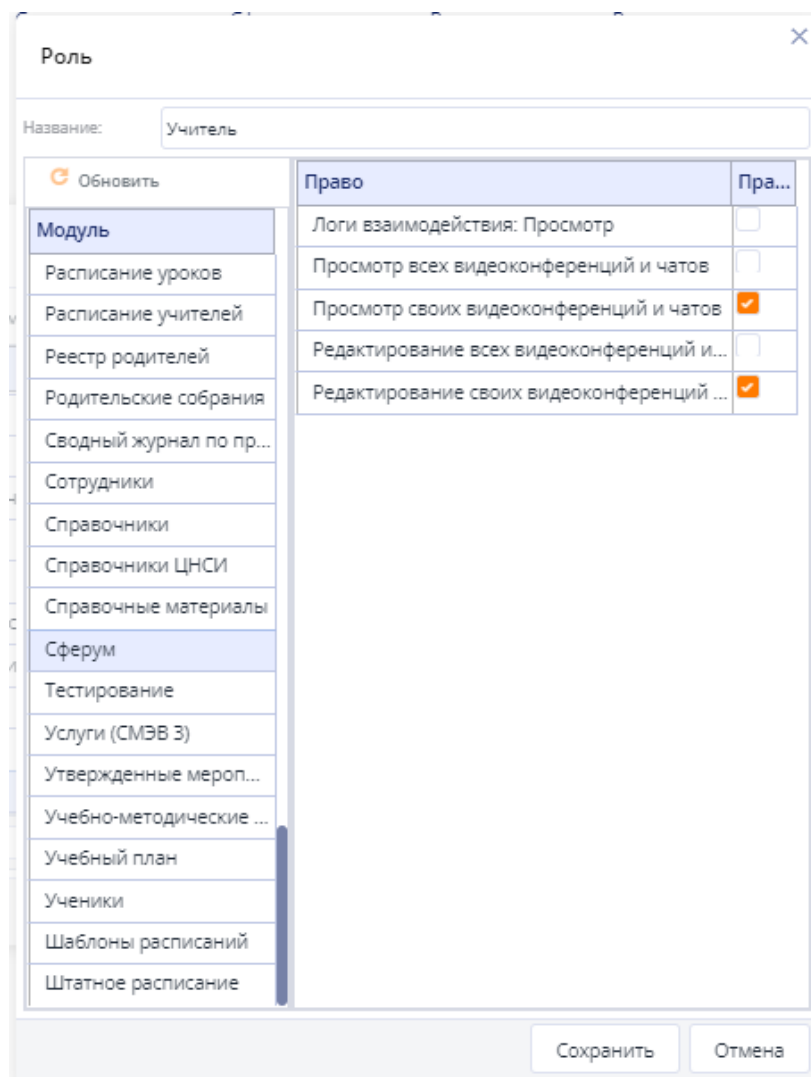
Роль

Название: Учитель

Обновить

| Модуль |
|---|
| Расписание уроков |
| Расписание учителей |
| Реестр родителей |
| Родительские собрания |
| Сводный журнал по пр... |
| Сотрудники |
| Справочники |
| Справочники ЦНСИ |
| Справочные материалы |
| Сферум |
| Тестирование |
| Услуги (СМЭВ 3) |
| Утвержденные мероп... |
| Учебно-методические ... |
| Учебный план |
| Ученики |
| Шаблоны расписаний |
| Штатное расписание |

| Право | Пра... |
|---|---|
| Логи взаимодействия: Просмотр | |
| Просмотр всех видеоконференций и чатов | |
| Просмотр своих видеоконференций и чатов | ✓ |
| Редактирование всех видеоконференций и... | |
| Редактирование своих видеоконференций ... | ✓ |

Сохранить Отмена